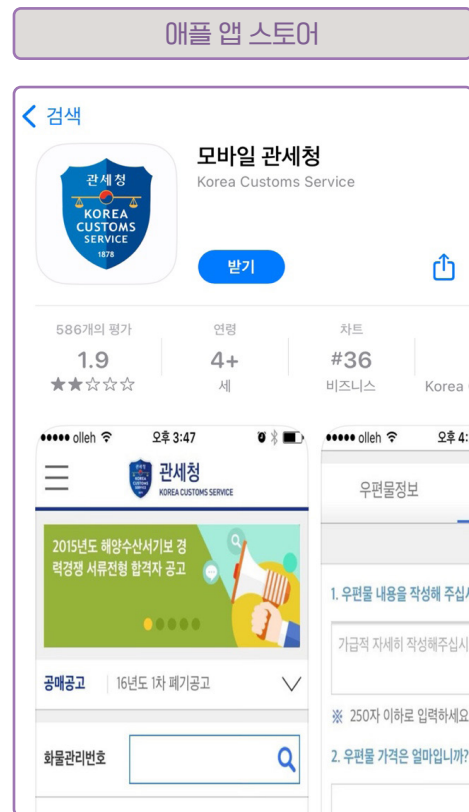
애플 앱 스토어

< 검색

관세청
KOREA CUSTOMS SERVICE
1878

모바일 관세청
Korea Customs Service

받기

586개의 평가
1.9
★★☆☆☆

연령
4+
세

차트
#36
비즈니스

Korea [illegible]

●●●●● olleh 오후 3:47

관세청
KOREA CUSTOMS SERVICE

2015년도 해양수산서기보 경력경쟁 서류전형 합격자 공고

공매공고 | 16년도 1차 폐기공고

화물관리번호

●●●●● olleh 오후 4:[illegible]

우편물정보

1. 우편물 내용을 작성해 주십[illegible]

가급적 자세히 작성해주십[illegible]

※ 250자 이하로 입력하세요

2. 우편물 가격은 얼마입니까?